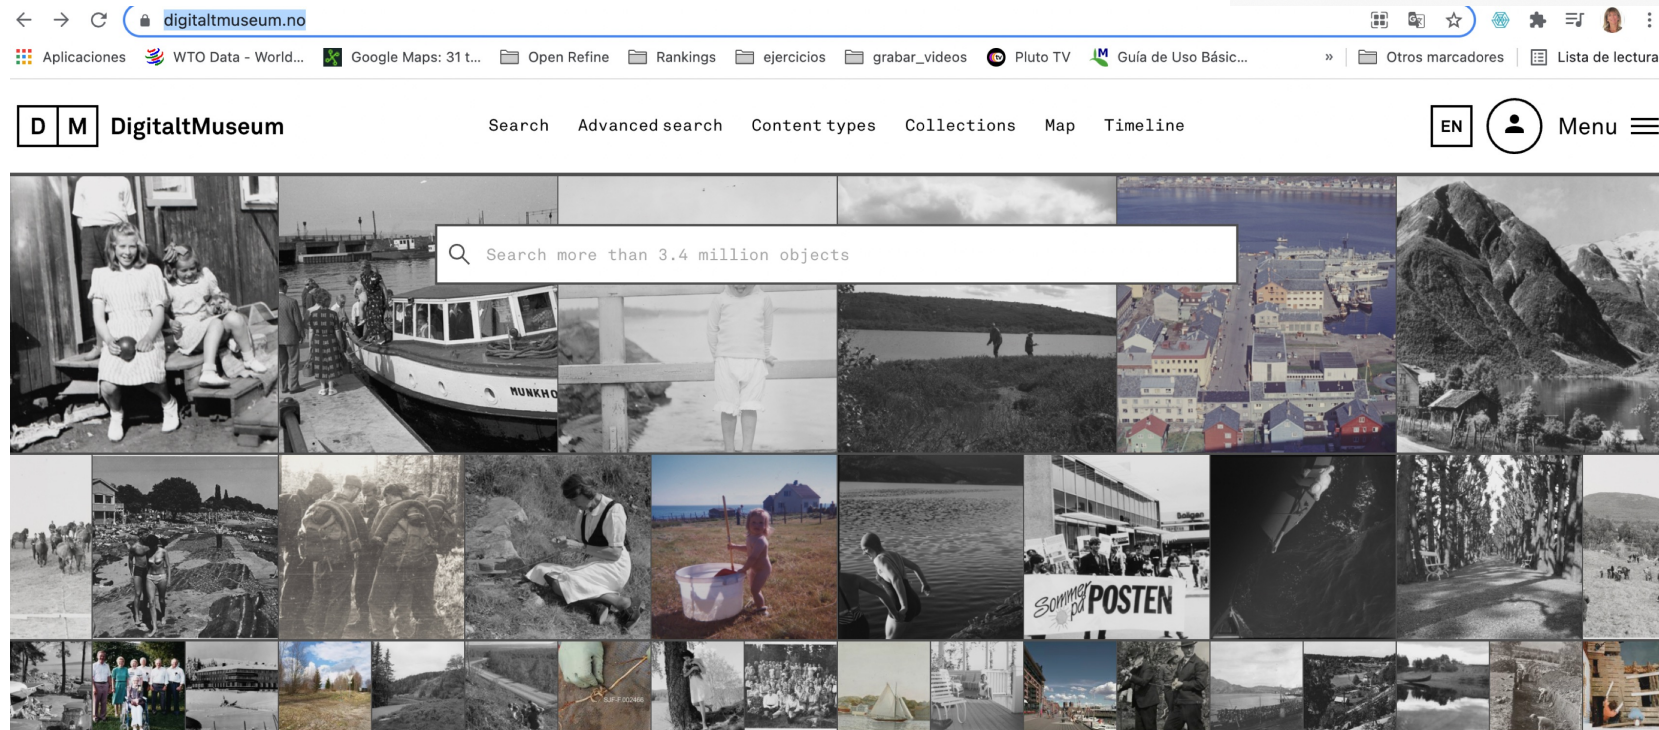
digitaltmuseum.no

Aplicaciones WTO Data - World... Google Maps: 31 t... Open Refine Rankings ejercicios grabar_videos Pluto TV Guía de Uso Básic... » Otros marcadores Lista de lectura

D M DigitaltMuseum

Search Advanced search Content types Collections Map Timeline

EN Menu

Search more than 3.4 million objects

MUNKHO

Sommer på POSTEN